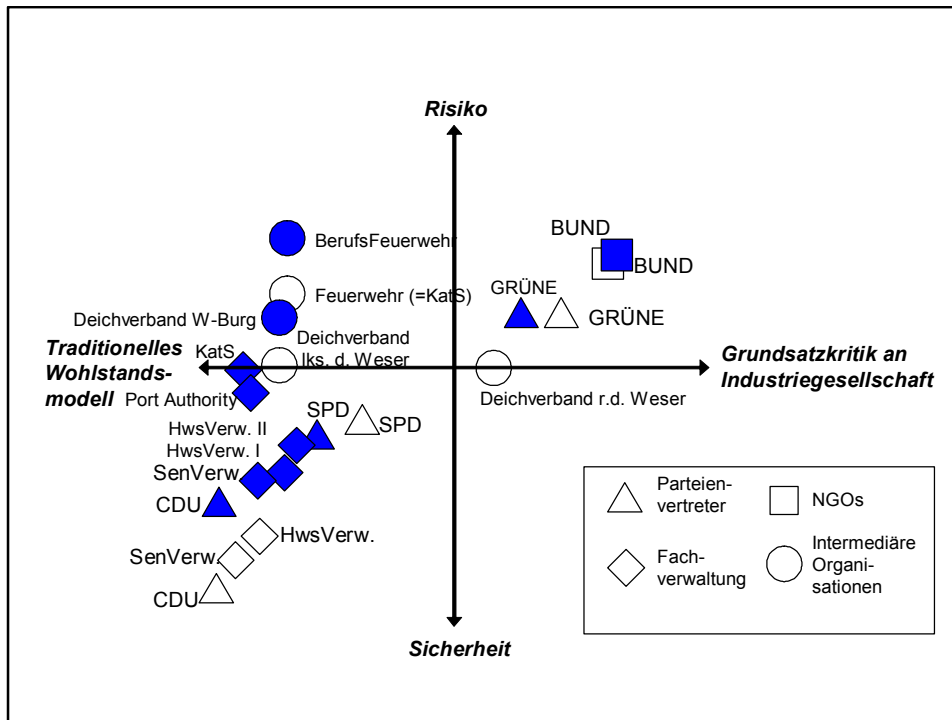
Risiko

BUND

BerufsFeuerwehr

BUND

GRÜNE

Feuerwehr (=KatS)

GRÜNE

Deichverband W-Burg

Deichverband lks. d. Weser

Traditionelles Wohlstandsmodell

KatS

Grundsatzkritik an Industriegesellschaft

Port Authority

Deichverband r.d. Weser

SPD

SPD

HwsVerw. II

HwsVerw. I

SenVerw.

CDU

HwsVerw.

SenVerw.

CDU

Sicherheit

Parteienvertreter

NGOs

Fachverwaltung

Intermediäre Organisationen